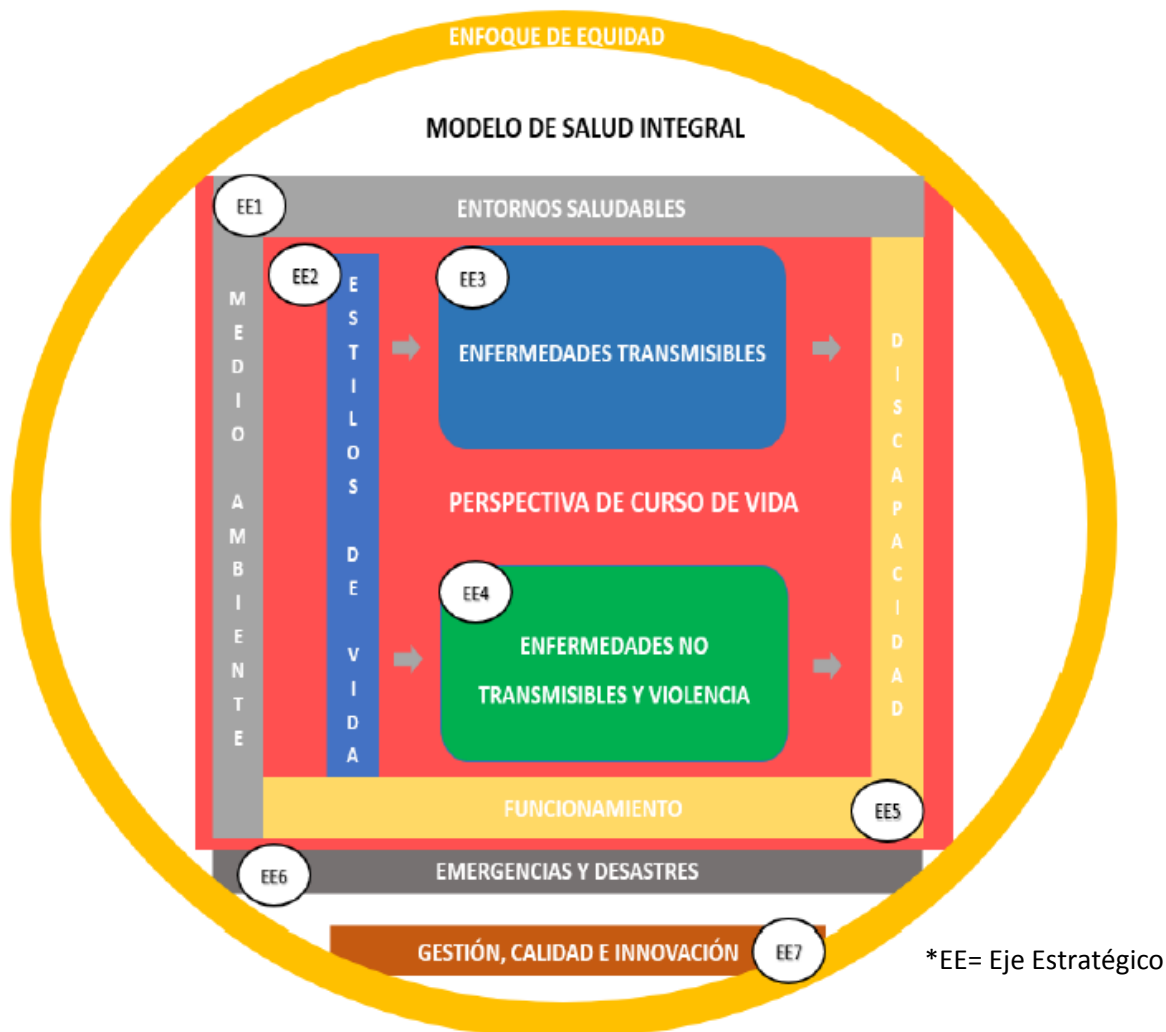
ENFOQUE DE EQUIDAD

MODELO DE SALUD INTEGRAL

EE1

ENTORNOS SALUDABLES

MEDIO AMBIENTE

EE2

ESTILOS DE VIDA

EE3

ENFERMEDADES TRANSMISIBLES

PERSPECTIVA DE CURSO DE VIDA

EE4

ENFERMEDADES NO TRANSMISIBLES Y VIOLENCIA

DISCAPACIDAD

FUNCIONAMIENTO

EE5

EE6

EMERGENCIAS Y DESASTRES

GESTIÓN, CALIDAD E INNOVACIÓN

EE7

*EE= Eje Estratégico